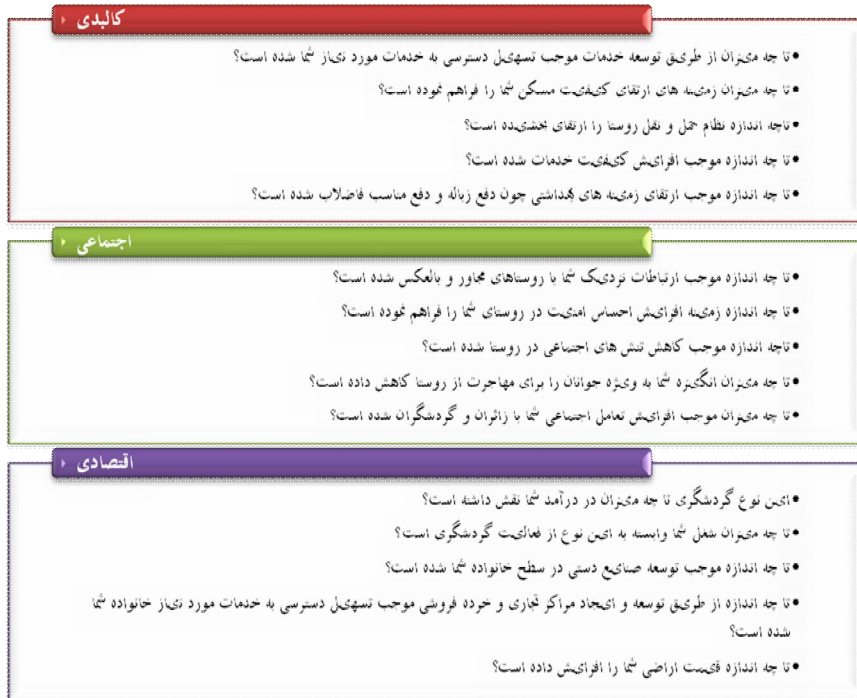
کالبدی

• تا چه میزان از طریق توسعه خدمات موجب تسهیل دسترسی به خدمات مورد نیاز شما شده است؟
• تا چه میزان زمینه های ارتقای کیفیت مسکن شما را فراهم نموده است؟
• تاچه اندازه نظام حمل و نقل روستا را ارتقای بخشیده است؟
• تا چه اندازه موجب افزایش کیفیت خدمات شده است؟
• تا چه اندازه موجب ارتقای زمینه های بهداشتی چون دفع زباله و دفع مناسب فاضلاب شده است؟

اجتماعی

• تا چه اندازه موجب ارتباطات نزدیک شما با روستاهای مجاور و بالعکس شده است؟
• تا چه اندازه زمینه افزایش احساس امنیت در روستای شما را فراهم نموده است؟
• تاچه اندازه موجب کاهش تنش های اجتماعی در روستا شده است؟
• تا چه میزان انگیزه شما به ویژه جوانان را برای مهاجرت از روستا کاهش داده است؟
• تا چه میزان موجب افزایش تعامل اجتماعی شما با زائران و گردشگران شده است؟

اقتصادی

• این نوع گردشگری تا چه میزان در درآمد شما نقش داشته است؟
• تا چه میزان شغل شما وابسته به این نوع از فعالیت گردشگری است؟
• تا چه اندازه موجب توسعه صنایع دستی در سطح خانواده شما شده است؟
• تا چه اندازه از طریق توسعه و ایجاد مراکز تجاری و خرده فروشی موجب تسهیل دسترسی به خدمات مورد نیاز خانواده شما شده است؟
• تا چه اندازه قیمت اراضی شما را افزایش داده است؟